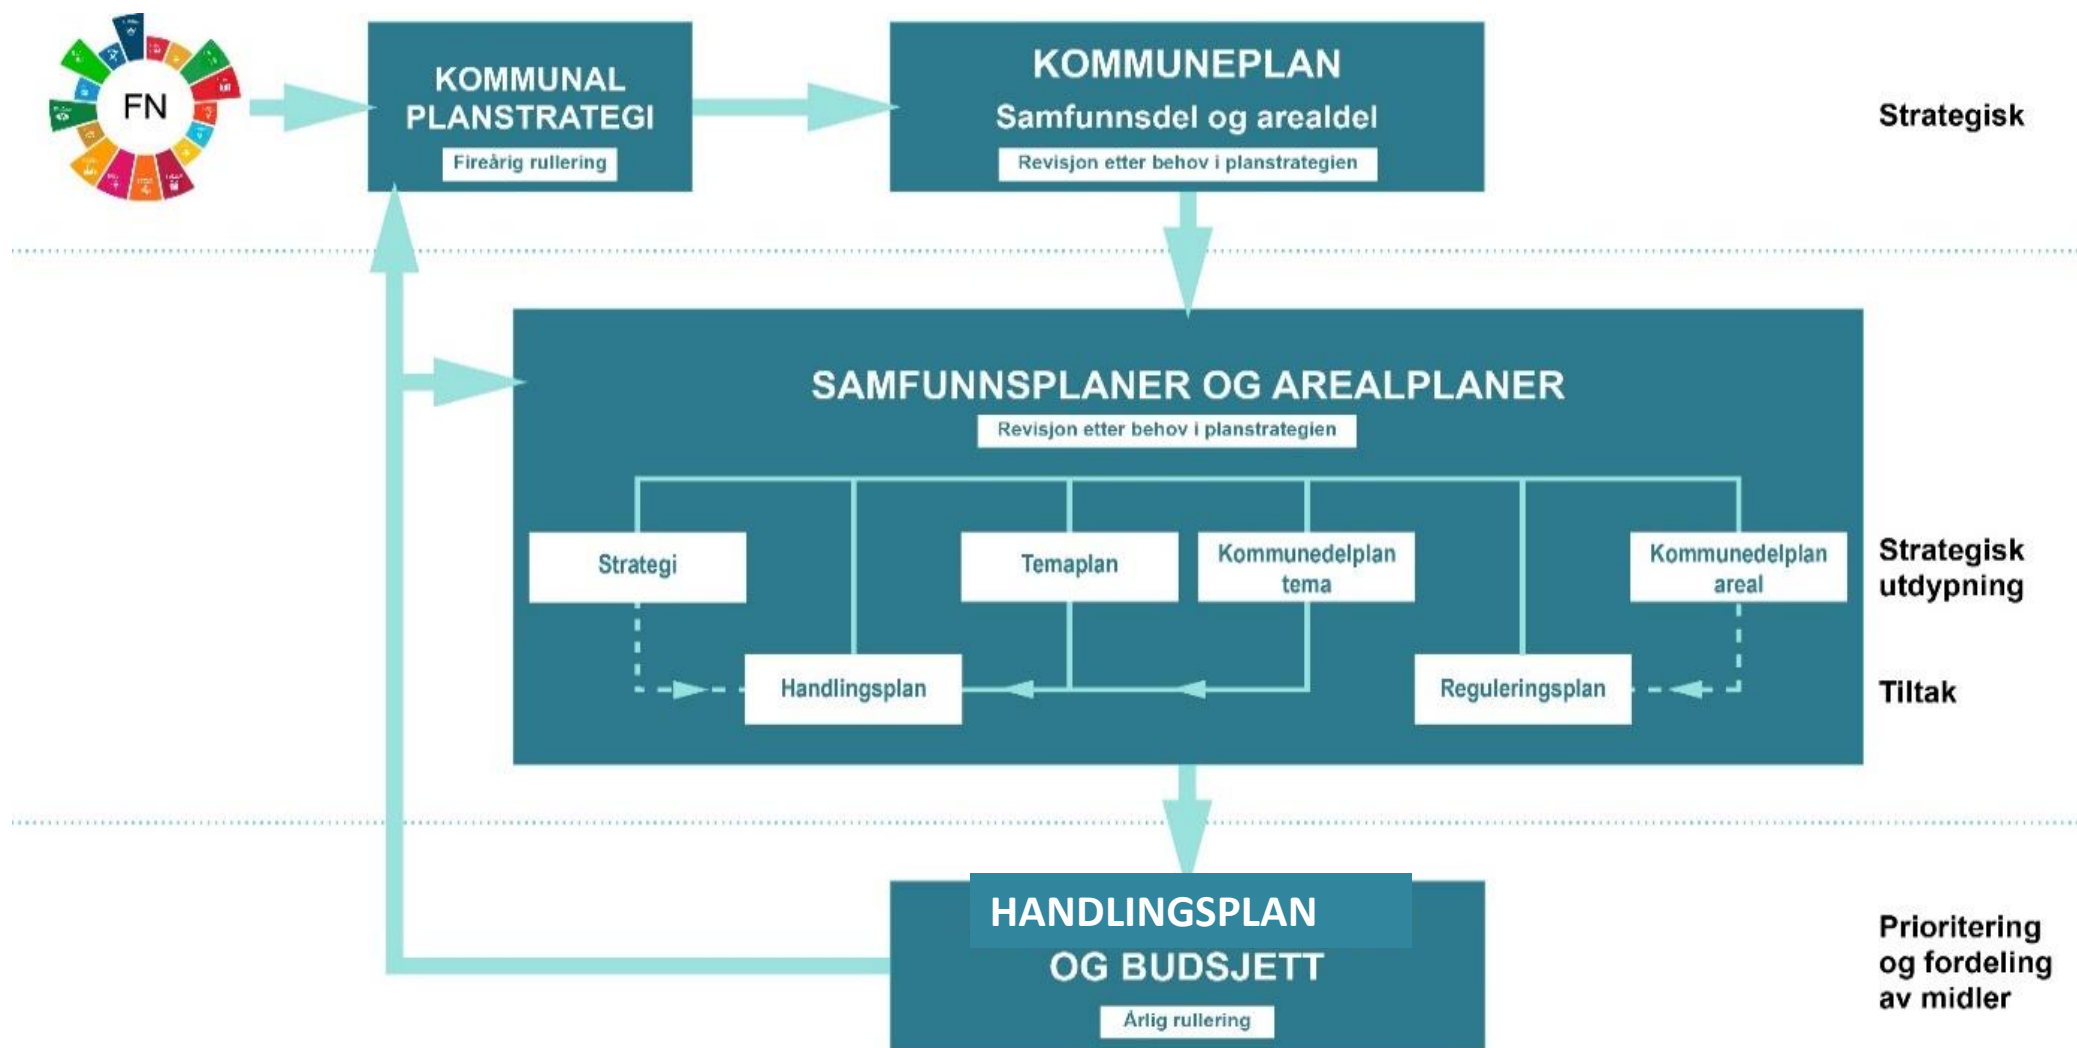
FN

KOMMUNAL PLANSTRATEGI
Fireårig rullering

KOMMUNEPLAN
Samfunnsdel og arealdel
Revisjon etter behov i planstrategien

Strategisk

SAMFUNNSPLANER OG AREALPLANER
Revisjon etter behov i planstrategien

Strategi

Temaplan

Kommunedelplan tema

Kommunedelplan areal

Strategisk utdypning

Handlingsplan

Reguleringsplan

Tiltak

HANDLINGSPLAN OG BUDSJETT
Årlig rullering

Prioritering og fordeling av midler